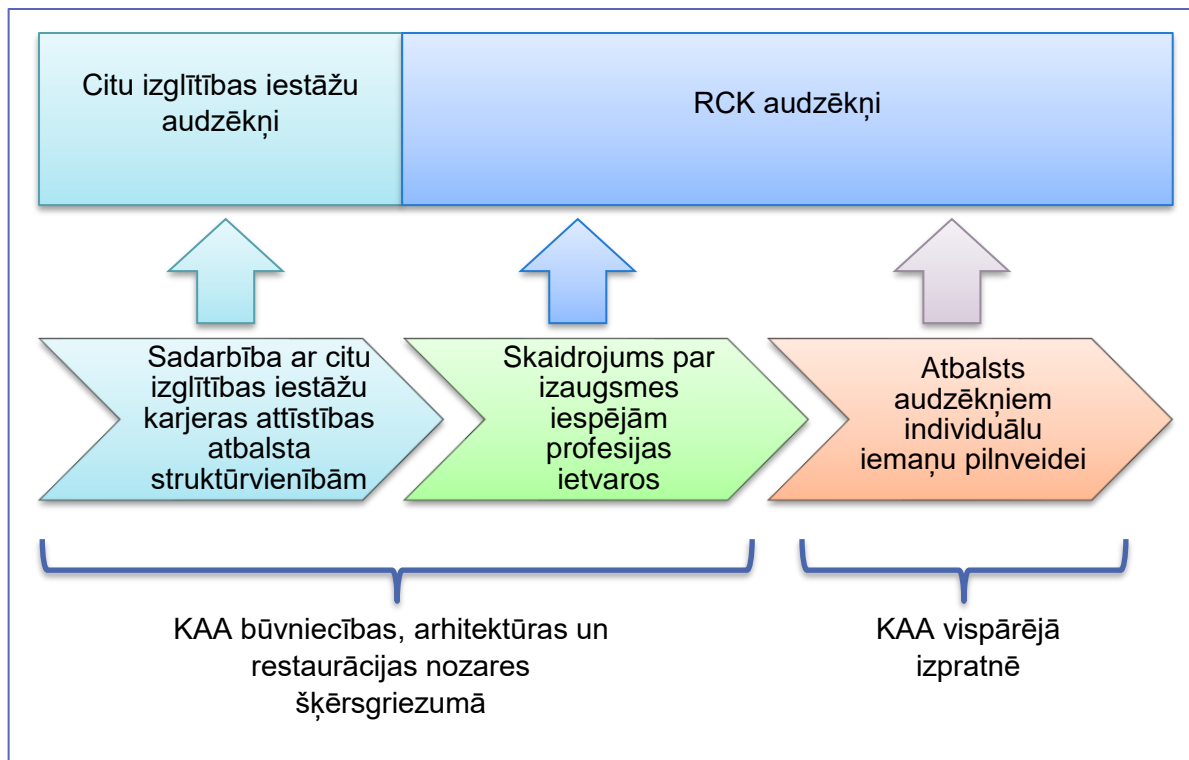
Citu izglītības iestāžu audzēkņi

RCK audzēkņi

Sadarbība ar citu izglītības iestāžu karjeras attīstības atbalsta struktūrvienībām

Skaidrojums par izaugsmes iespējām profesijas ietvaros

Atbalsts audzēkņiem individuālu iemaņu pilnveidei

KAA būvniecības, arhitektūras un restaurācijas nozares šķērsgriezumā

KAA vispārējā izpratnē